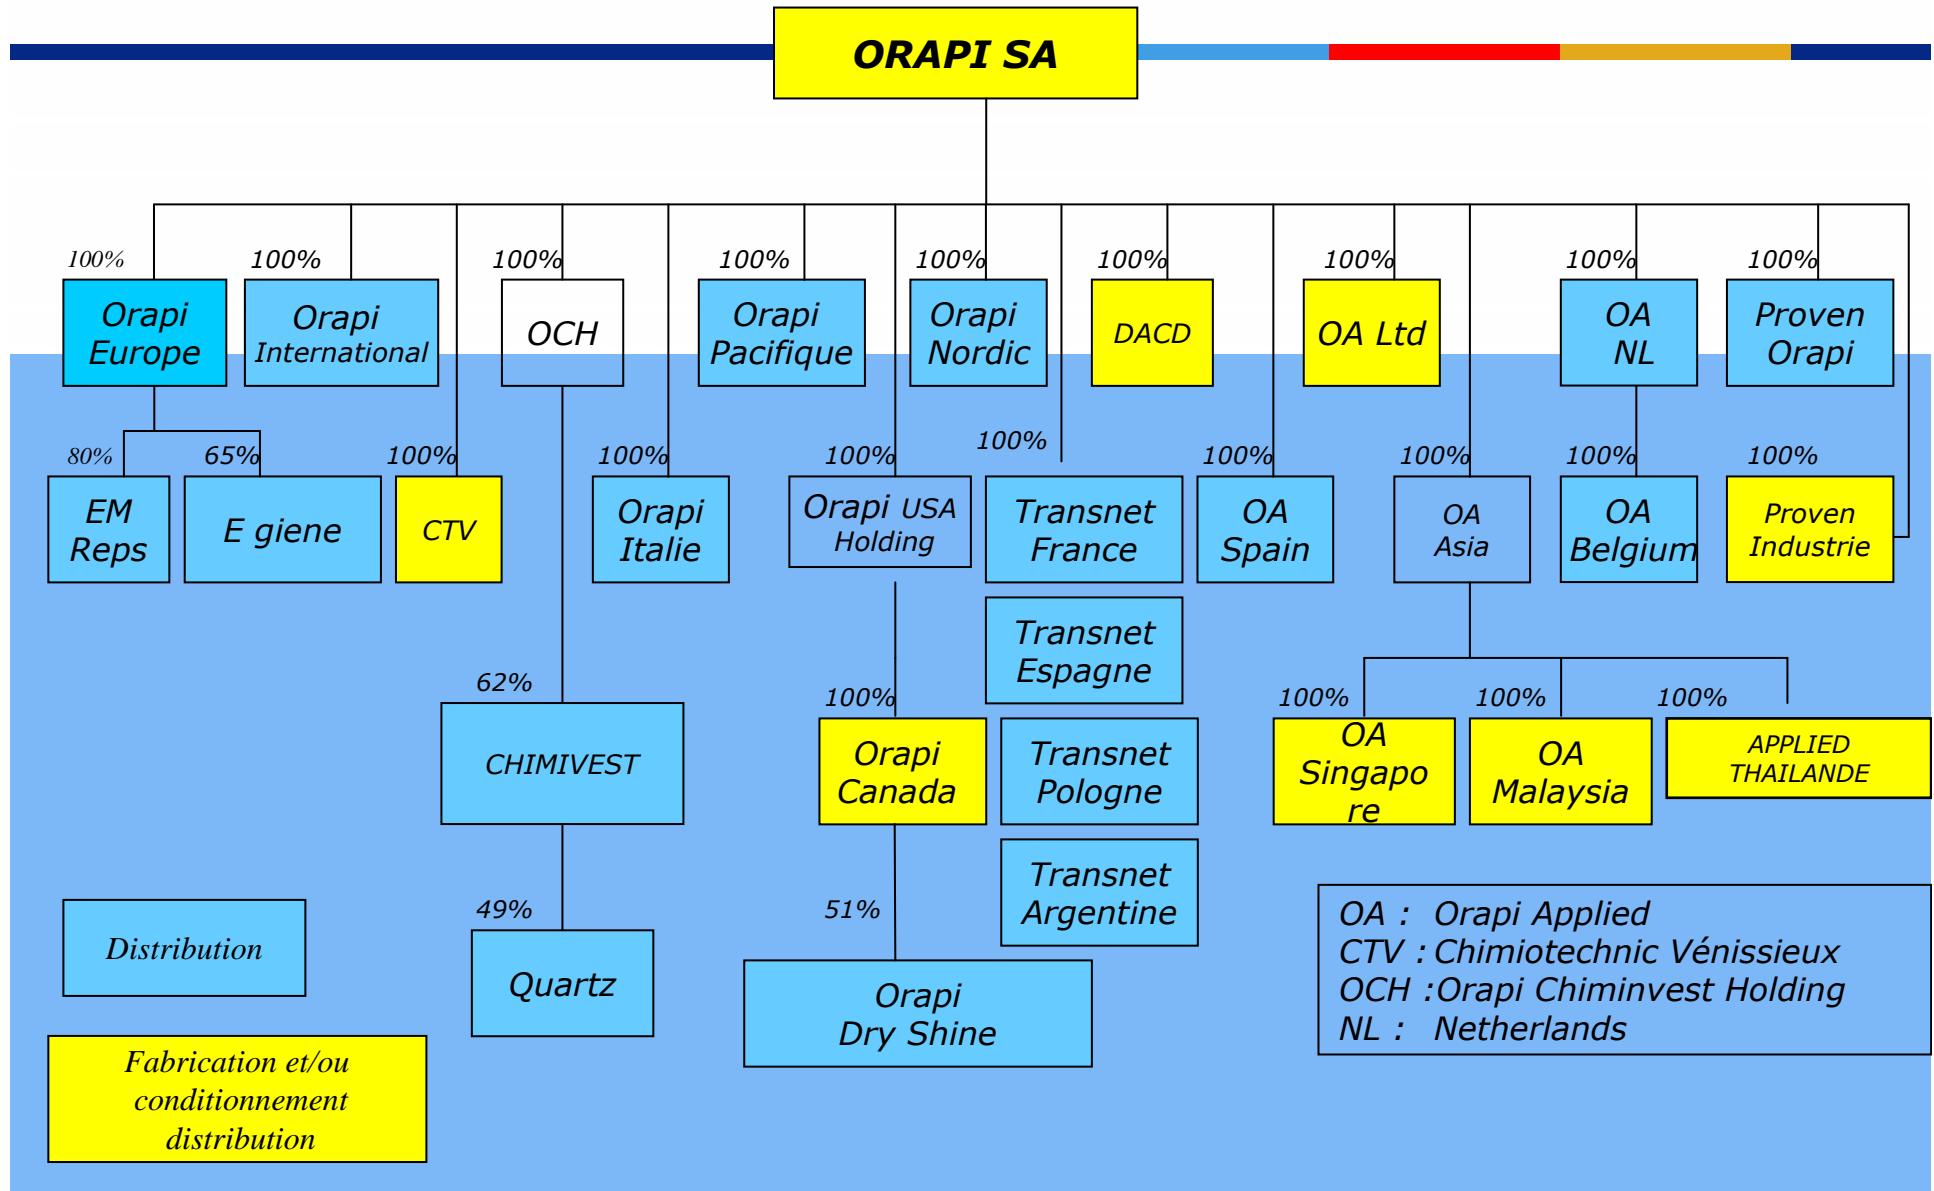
ORAPI SA

100%
Orapi Europe

100%
Orapi International

100%
OCH

100%
Orapi Pacifique

100%
Orapi Nordic

100%
DACD

100%
OA Ltd

100%
OA NL

100%
Proven Orapi

80%
EM Reps

65%
E giene

100%
CTV

100%
Orapi Italie

100%
Orapi USA Holding

100%
Transnet France

100%
OA Spain

100%
OA Asia

100%
OA Belgium

100%
Proven Industrie

Transnet Espagne

62%
CHIMIVEST

100%
Orapi Canada

Transnet Pologne

100%
OA Singapo re

100%
OA Malaysia

100%
APPLIED THAILANDE

49%
Quartz

51%
Orapi Dry Shine

Transnet Argentine

Distribution

Fabrication et/ou conditionnement distribution

OA : Orapi Applied
CTV : Chimiotechnic Vénissieux
OCH :Orapi Chiminvest Holding
NL : Netherlands